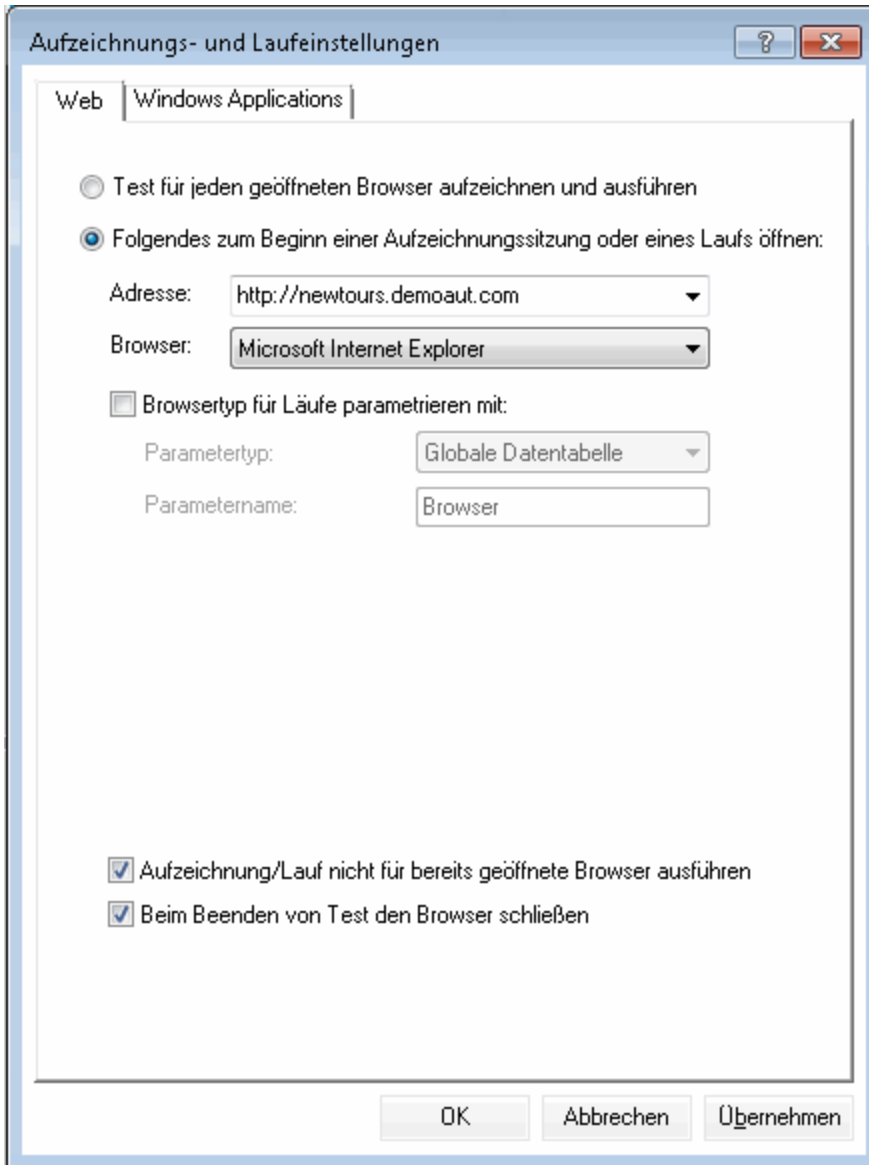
Aufzeichnungs- und Laufeinstellungen

?

Web
Windows Applications

Test für jeden geöffneten Browser aufzeichnen und ausführen

Folgendes zum Beginn einer Aufzeichnungssitzung oder eines Laufs öffnen:

Adresse: http://newtours.demoaut.com

Browser: Microsoft Internet Explorer

Browsertyp für Läufe parametrieren mit:

Parametertyp: Globale Datentabelle

Parametername: Browser

Aufzeichnung/Lauf nicht für bereits geöffnete Browser ausführen

Beim Beenden von Test den Browser schließen

OK
Abbrechen
Übernehmen